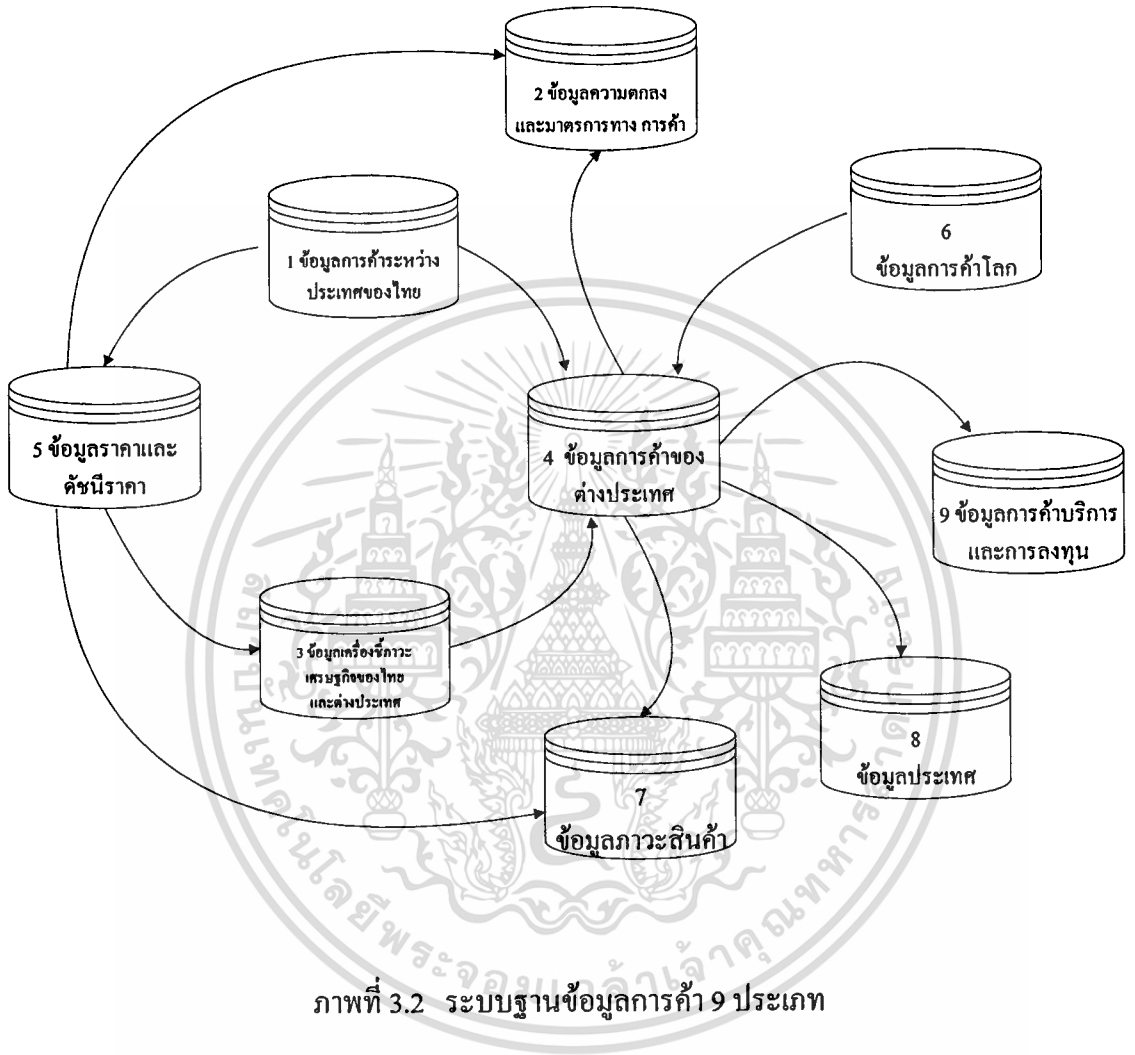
2 ข้อมูลความตกลง และมาตรการทาง การค้า

1 ข้อมูลการค้าระหว่างประเทศของไทย

6 ข้อมูลการค้าโลก

5 ข้อมูลราคาและดัชนีราคา

4 ข้อมูลการค้าของต่างประเทศ

9 ข้อมูลการค้าบริการและการลงทุน

3 ข้อมูลเครื่องชี้ภาวะเศรษฐกิจของไทยและต่างประเทศ

8 ข้อมูลประเทศ

7 ข้อมูลภาวะสินค้า

ภาพที่ 3.2 ระบบฐานข้อมูลการค้า 9 ประเภท

มหาวิทยาลัยเทคโนโลยีพระจอมเกล้าเจ้าคุณทหาร